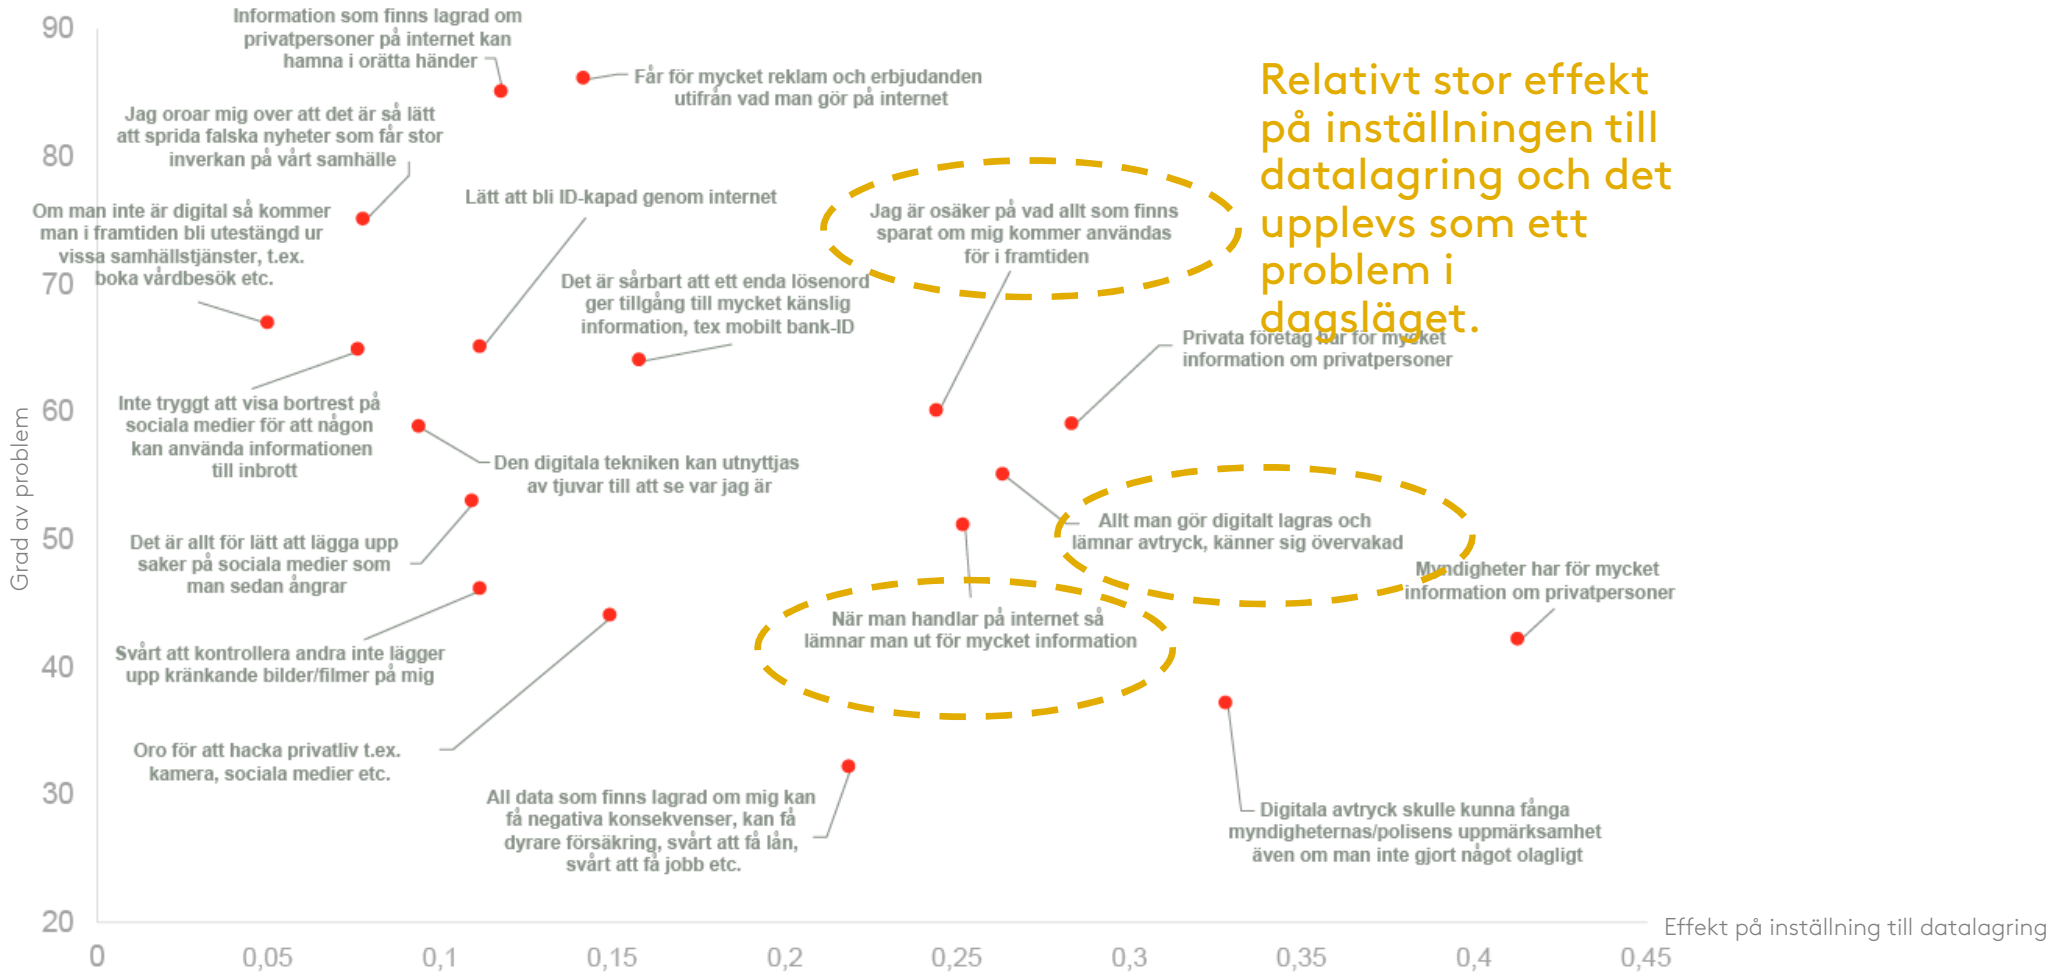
90

80

70

60

50

40

30

20

Grad av problem

Information som finns lagrad om privatpersoner på internet kan hamna i orätta händer

Får för mycket reklam och erbjudanden utifrån vad man gör på internet

Relativt stor effekt på inställningen till datalagring och det upplevs som ett problem i dagsläget.

Jag oroar mig over att det är så lätt att sprida falska nyheter som får stor inverkan på vårt samhälle

Lätt att bli ID-kapad genom internet

Om man inte är digital så kommer man i framtiden bli utestängd ur vissa samhällstjänster, t.ex. boka vårdbesök etc.

Jag är osäker på vad allt som finns sparat om mig kommer användas för i framtiden

Det är sårbart att ett enda lösenord ger tillgång till mycket känslig information, tex mobilt bank-ID

Privata företag har för mycket information om privatpersoner

Inte tryggt att visa bortrest på sociala medier för att någon kan använda informationen till inbrott

Den digitala tekniken kan utnyttjas av tjuvar till att se var jag är

Allt man gör digitalt lagras och lämnar avtryck, känner sig övervakad

Det är allt för lätt att lägga upp saker på sociala medier som man sedan ångrar

Myndigheter har för mycket information om privatpersoner

När man handlar på internet så lämnar man ut för mycket information

Svårt att kontrollera andra inte lägger upp kränkande bilder/filmer på mig

Oro för att hacka privatliv t.ex. kamera, sociala medier etc.

All data som finns lagrad om mig kan få negativa konsekvenser, kan få dyrare försäkring, svårt att få lån, svårt att få jobb etc.

Digitala avtryck skulle kunna fånga myndigheternas/polisens uppmärksamhet även om man inte gjort något olagligt

0 0,05 0,1 0,15 0,2 0,25 0,3 0,35 0,4 0,45

Effekt på inställning till datalagring